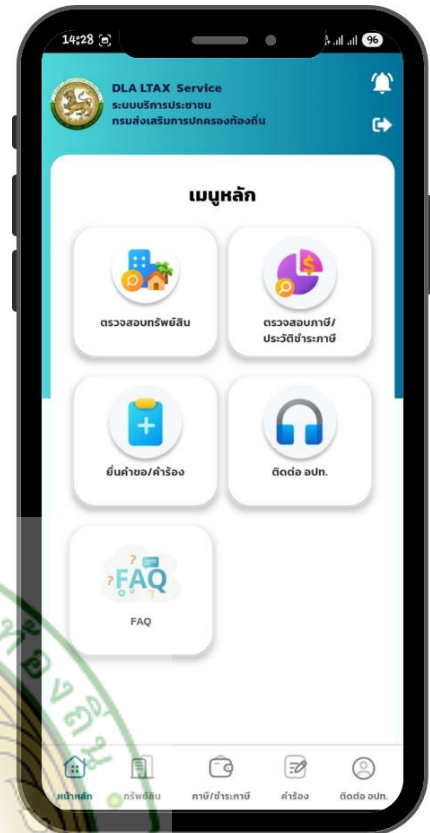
14:28

96

DLA LTAX Service
ระบบบริการประชาชน
กรมส่งเสริมการปกครองท้องถิ่น

เมนูหลัก

ตรวจสอบทรัพย์สิน

ตรวจสอบภาษี/ประวัติชำระภาษี

ยื่นคำขอ/คำร้อง

ติดต่อ อปท.

FAQ

FAQ

หน้าหลัก
ทรัพย์สิน
ภาษี/ชำระภาษี
คำร้อง
ติดต่อ อปท.